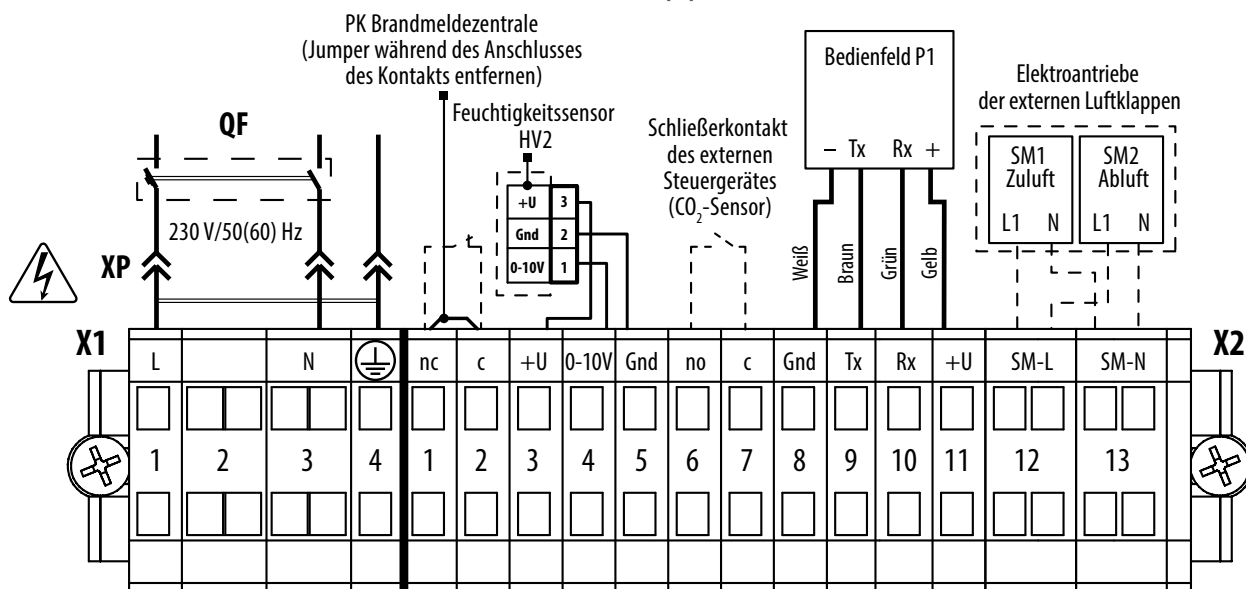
PK Brandmeldezentrale (Jumper während des Anschlusses des Kontakts entfernen)

Feuchtigkeitssensor HV2

Schließerkontakt des externen Steuergerätes ($CO_2$-Sensor)

Bedienfeld P1

– Tx Rx +

Elektroantriebe der externen Luftklappen

SM1 Zuluft L1 N

SM2 Abluft L1 N

QF

230 V/50(60) Hz

XP

+U 3
Gnd 2
0-10V 1

Weiß Braun Grün Gelb

X1

X2

| L | | N | ⏚ | nc | c | +U | 0-10V | Gnd | no | c | Gnd | Tx | Rx | +U | SM-L | SM-N |
|---|---|---|---|---|---|---|---|---|---|---|---|---|---|---|---|---|
| 1 | 2 | 3 | 4 | 1 | 2 | 3 | 4 | 5 | 6 | 7 | 8 | 9 | 10 | 11 | 12 | 13 |